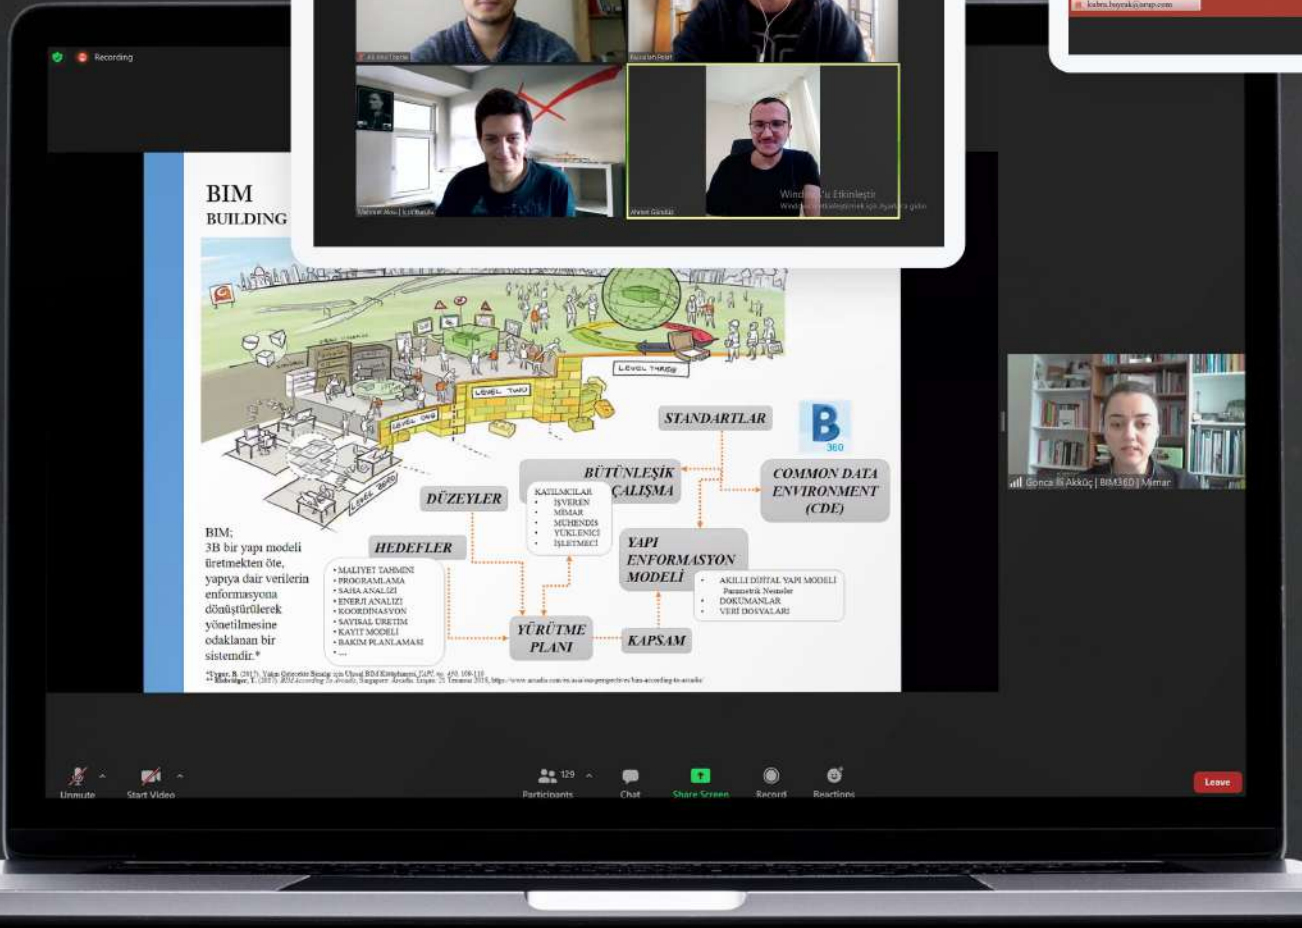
Recording

BIM
BUILDING

LEVEL THREE
LEVEL TWO
LEVEL ONE
LEVEL ZERO

STANDARTLAR

BÜTÜNLEŞİK ÇALIŞMA

COMMON DATA ENVIRONMENT (CDE)

DÜZEYLER

KATILIMCILAR
• İŞVEREN
• MİMAR
• MÜHENDİS
• YÜKLENİCİ
• İŞLETMECİ

YAPI ENFORMASYON MODELİ

• AKILLI DİJİTAL YAPI MODELİ Parametrik Nesneler
• DOKÜMANLAR
• VERİ DOSYALARI

HEDEFLER

• MALİYET TAHMİNİ
• PROGRAMLAMA
• SAHA ANALİZİ
• ENERJİ ANALİZİ
• KOORDİNASYON
• SAYISAL ÜRETİM
• KAYIT MODELİ
• BAKIM PLANLAMASI
• ...

YÜRÜTME PLANI

KAPSAM

BIM;
3B bir yapı modeli üretmekten öte, yapıya dair verilerin enformasyona dönüştürülerek yönetilmesine odaklanan bir sistemdir.*

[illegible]

Ahmet Gündüz
Windows'u Etkinleştir
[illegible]

Gonca İli Akküç | BIM360 | Mimar

Unmute
Start Video
129
Participants
Chat
Share Screen
Record
Reactions
Leave